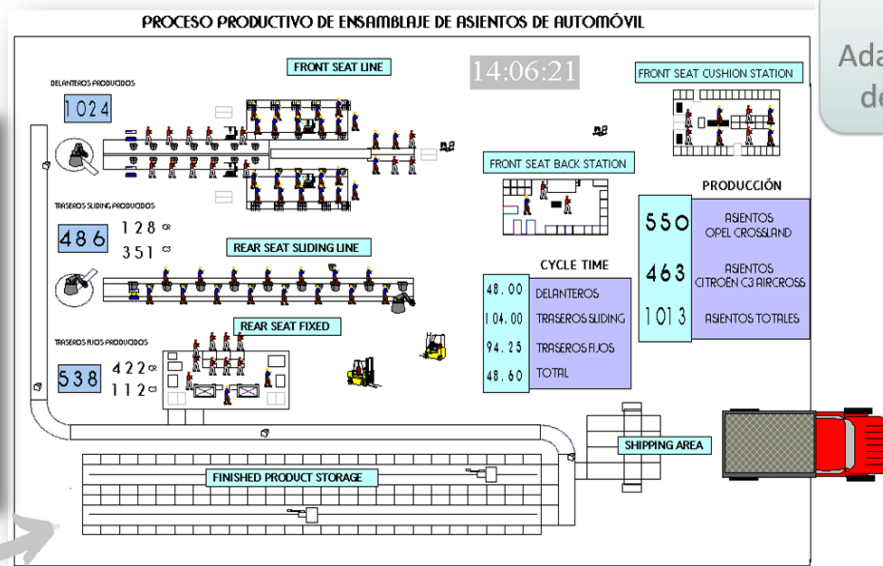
PROCESO PRODUCTIVO DE ENSAMBLAJE DE ASIENTOS DE AUTOMÓVIL

Ada
de

DELANTEROS PRODUCIDOS
1024

FRONT SEAT LINE

14:06:21

FRONT SEAT CUSHION STATION

FRONT SEAT BACK STATION

PRODUCCIÓN

TRASEROS SLIDING PRODUCIDOS
486
128 CR
351 C3

REAR SEAT SLIDING LINE

550 ASIENTOS OPEL CROSSLAND
463 ASIENTOS CITROËN C3 AIRCROSS
1013 ASIENTOS TOTALES

CYCLE TIME
48.00 DELANTEROS
104.00 TRASEROS SLIDING
94.25 TRASEROS FIJOS
48.60 TOTAL

REAR SEAT FIXED

TRASEROS FIJOS PRODUCIDOS
538
422 CR
112 C3

SHIPPING AREA

FINISHED PRODUCT STORAGE